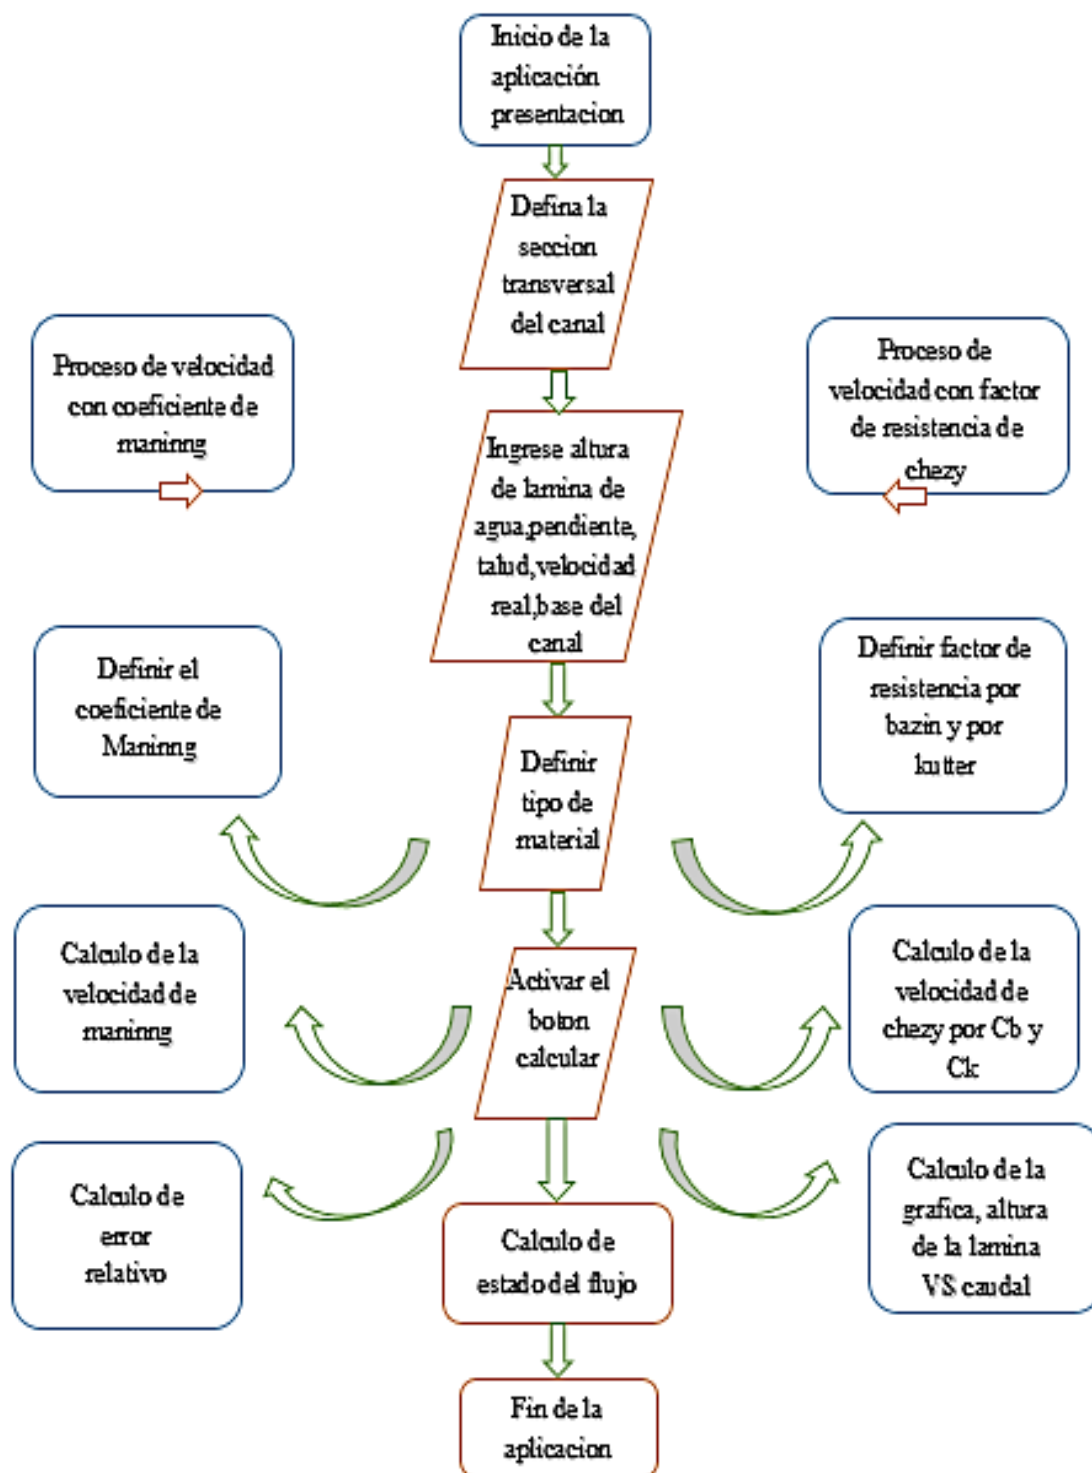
Inicio de la aplicación presentacion

Defina la seccion transversal del canal

Proceso de velocidad con coeficiente de maninng

Proceso de velocidad con factor de resistencia de chezy

Ingrese altura de lamina de agua,pendiente, talud,velocidad real,base del canal

Definir el coeficiente de Maninng

Definir factor de resistencia por bazin y por kutter

Definir tipo de material

Calculo de la velocidad de maninng

Activar el boton calcular

Calculo de la velocidad de chezy por Cb y Ck

Calculo de error relativo

Calculo de estado del flujo

Calculo de la grafica, altura de la lamina VS caudal

Fin de la aplicacion